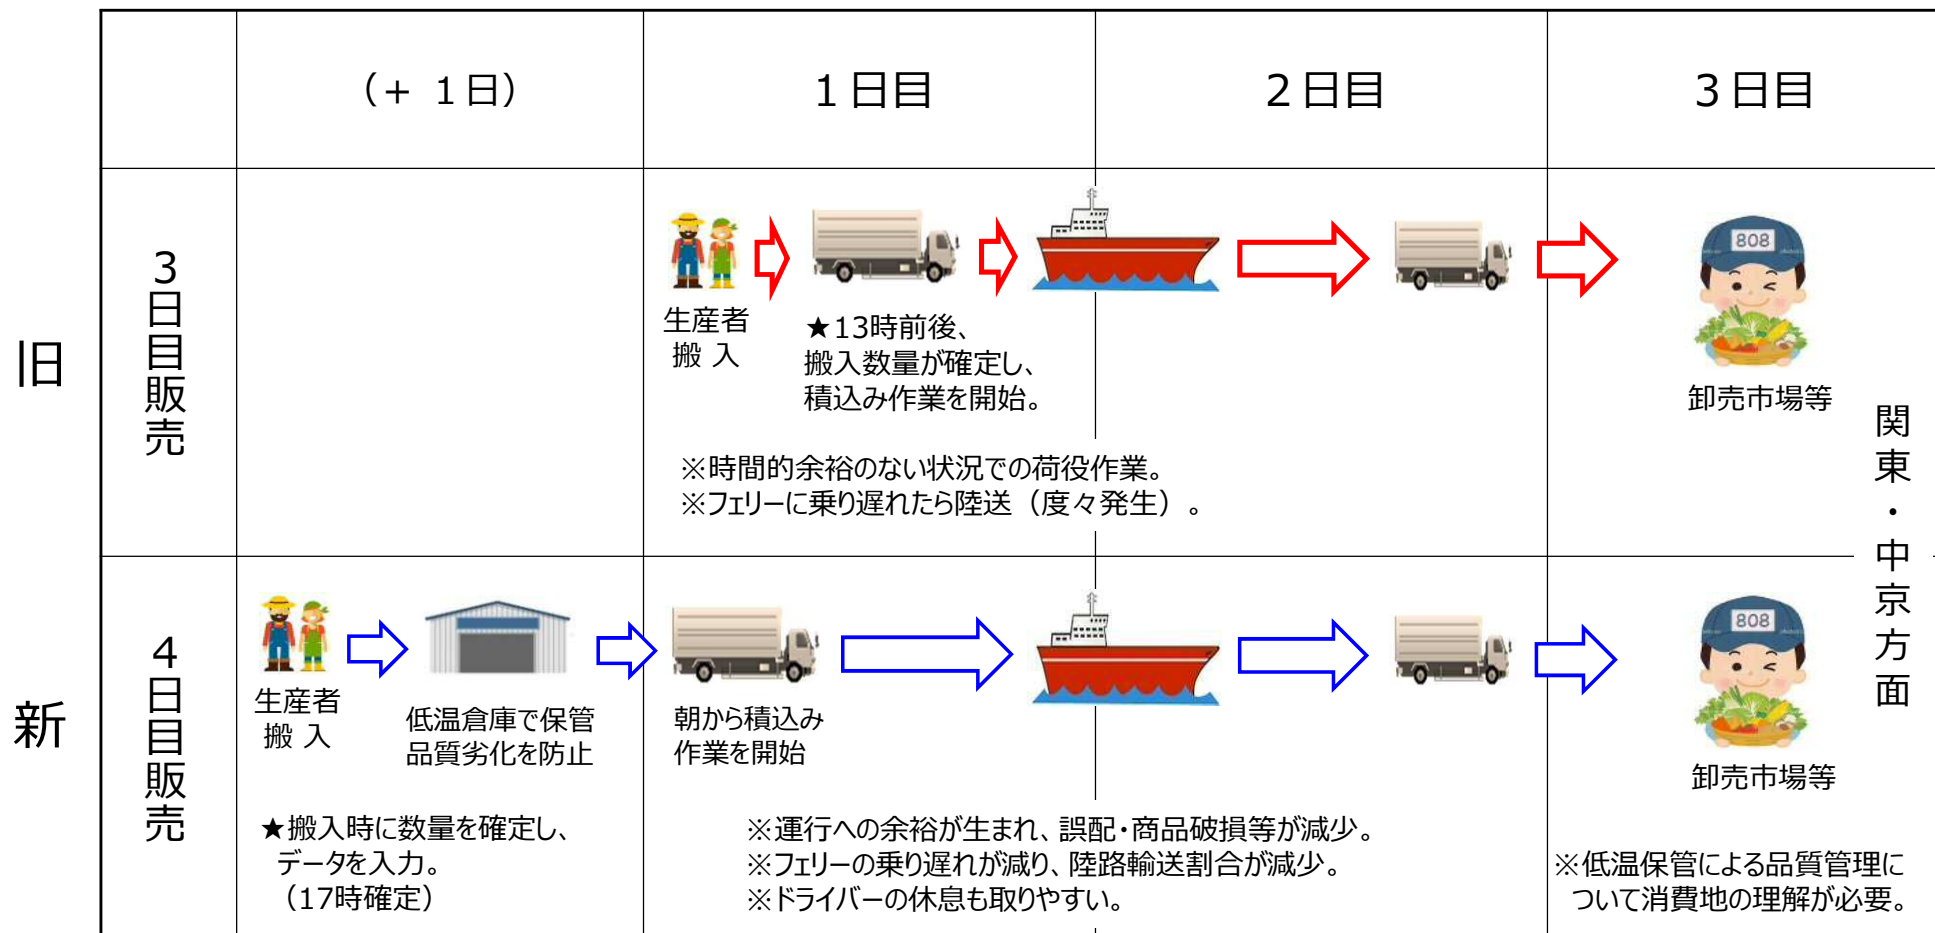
| | | （＋ １日） | １日目 | ２日目 | ３日目 |
|---|---|---|---|---|---|
| 旧 | ３日目販売 | | 生産者 搬 入 ★13時前後、搬入数量が確定し、積込み作業を開始。 ※時間的余裕のない状況での荷役作業。 ※フェリーに乗り遅れたら陸送（度々発生）。 | | 808 卸売市場等 |
| 新 | ４日目販売 | 生産者 搬 入 低温倉庫で保管 品質劣化を防止 ★搬入時に数量を確定し、データを入力。（17時確定） | 朝から積込み 作業を開始 ※運行への余裕が生まれ、誤配・商品破損等が減少。 ※フェリーの乗り遅れが減り、陸路輸送割合が減少。 ※ドライバーの休息も取りやすい。 | | 808 卸売市場等 ※低温保管による品質管理について消費地の理解が必要。 |

関東・中京方面